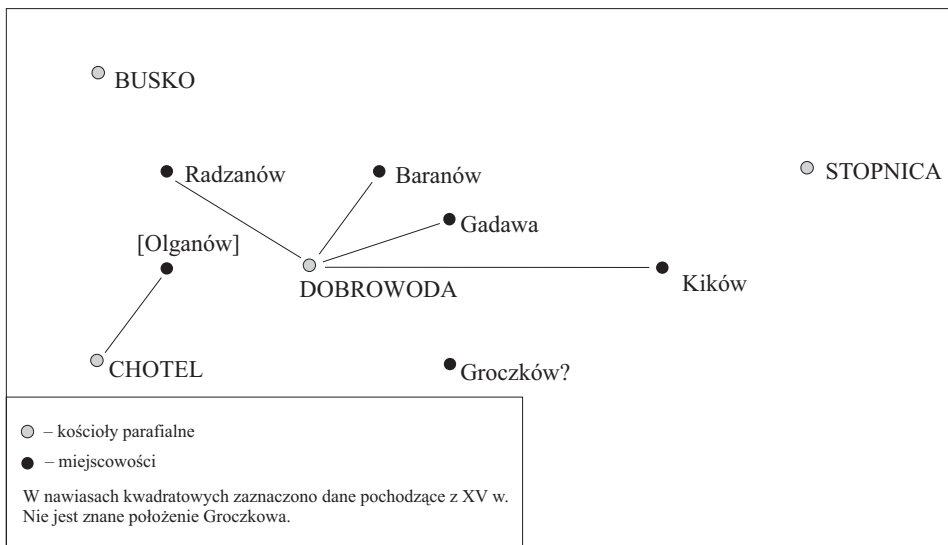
BUSKO

Radzanów

Baranów

STOPNICA

Gadawa

[Olganów]

DOBROWODA

Kików

CHOTEL

Groczków?

– kościoły parafialne

– miejscowości

W nawiasach kwadratowych zaznaczono dane pochodzące z XV w. Nie jest znane położenie Groczkowa.